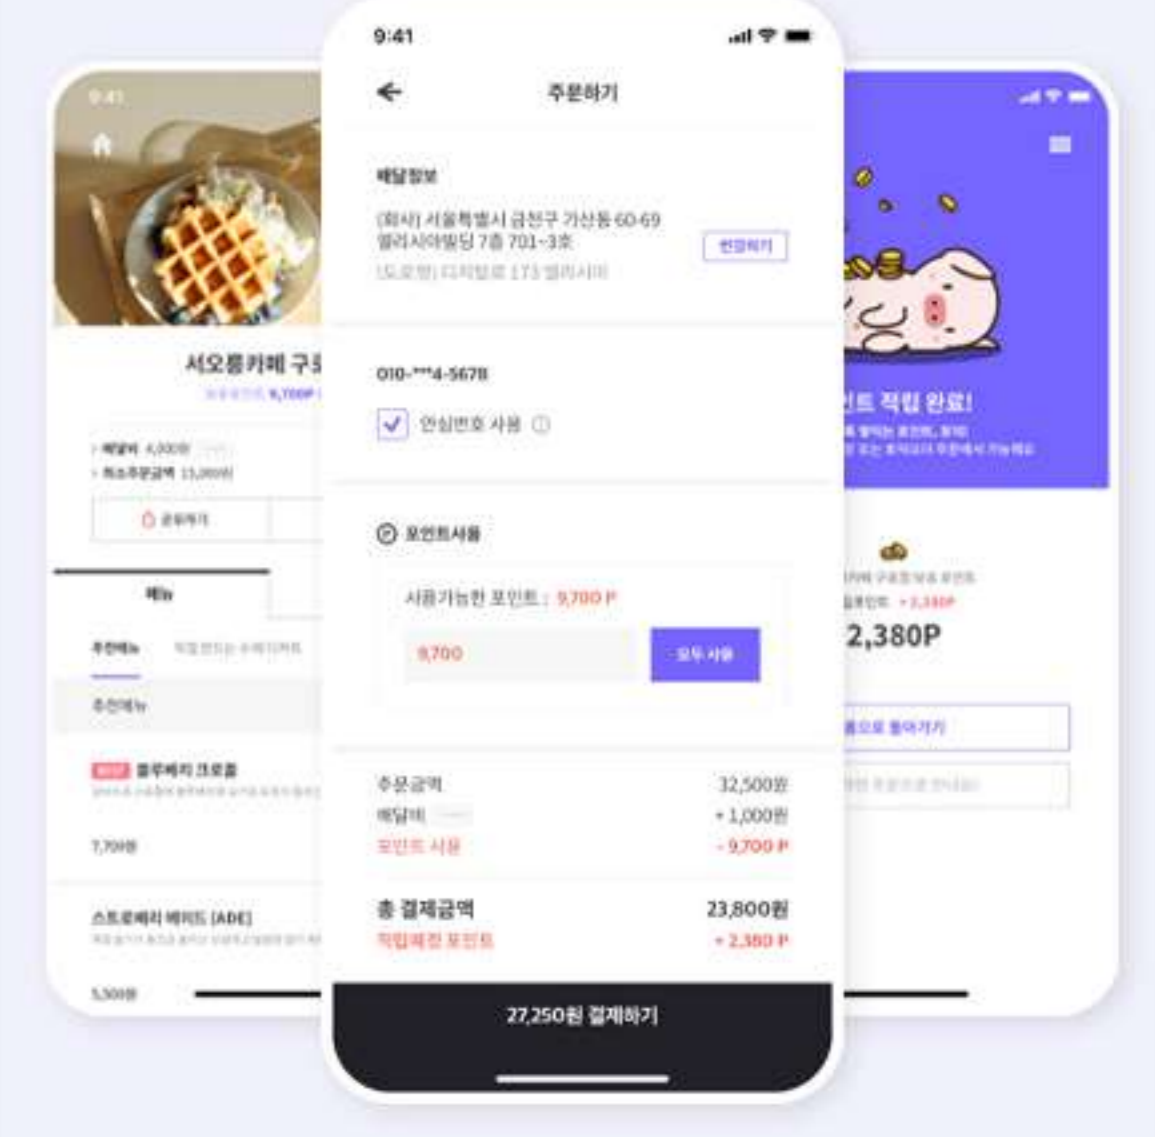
9:41

주문하기

배달정보

(회사) 서울특별시 금천구 가산동 60-69 엘리시아빌딩 7층 701-3호

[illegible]

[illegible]

010-***4-5678

안심번호 사용

포인트사용

사용가능한 포인트 : 9,700 P

9,700

모두 사용

주문금액 32,500원

배달비 +1,000원

포인트 사용 -9,700 P

총 결제금액 23,800원

적립예정 포인트 +2,380 P

27,250원 결제하기

9:41

서오릉카페 구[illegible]

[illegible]

배달비 4,000원

최소주문금액 15,000원

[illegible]

메뉴

추천메뉴

추천메뉴

BEST 블루베리 크로플

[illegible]

7,700원

스트로베리 베리드 [ADE]

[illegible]

5,500원

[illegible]트 적립 완료!

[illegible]

2,380P

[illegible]